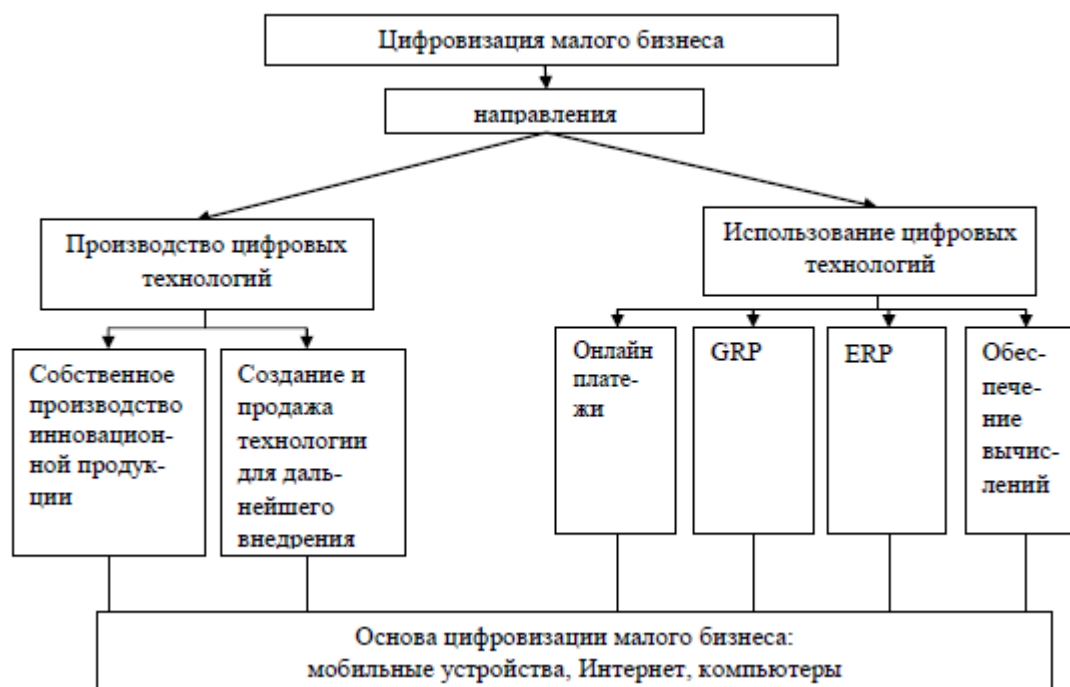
Цифровизация малого бизнеса

направления

Производство цифровых технологий

Использование цифровых технологий

Собственное производство инновационной продукции

Создание и продажа технологии для дальнейшего внедрения

Онлайн платежи

GRP

ERP

Обеспечение вычислений

Основа цифровизации малого бизнеса:
мобильные устройства, Интернет, компьютеры